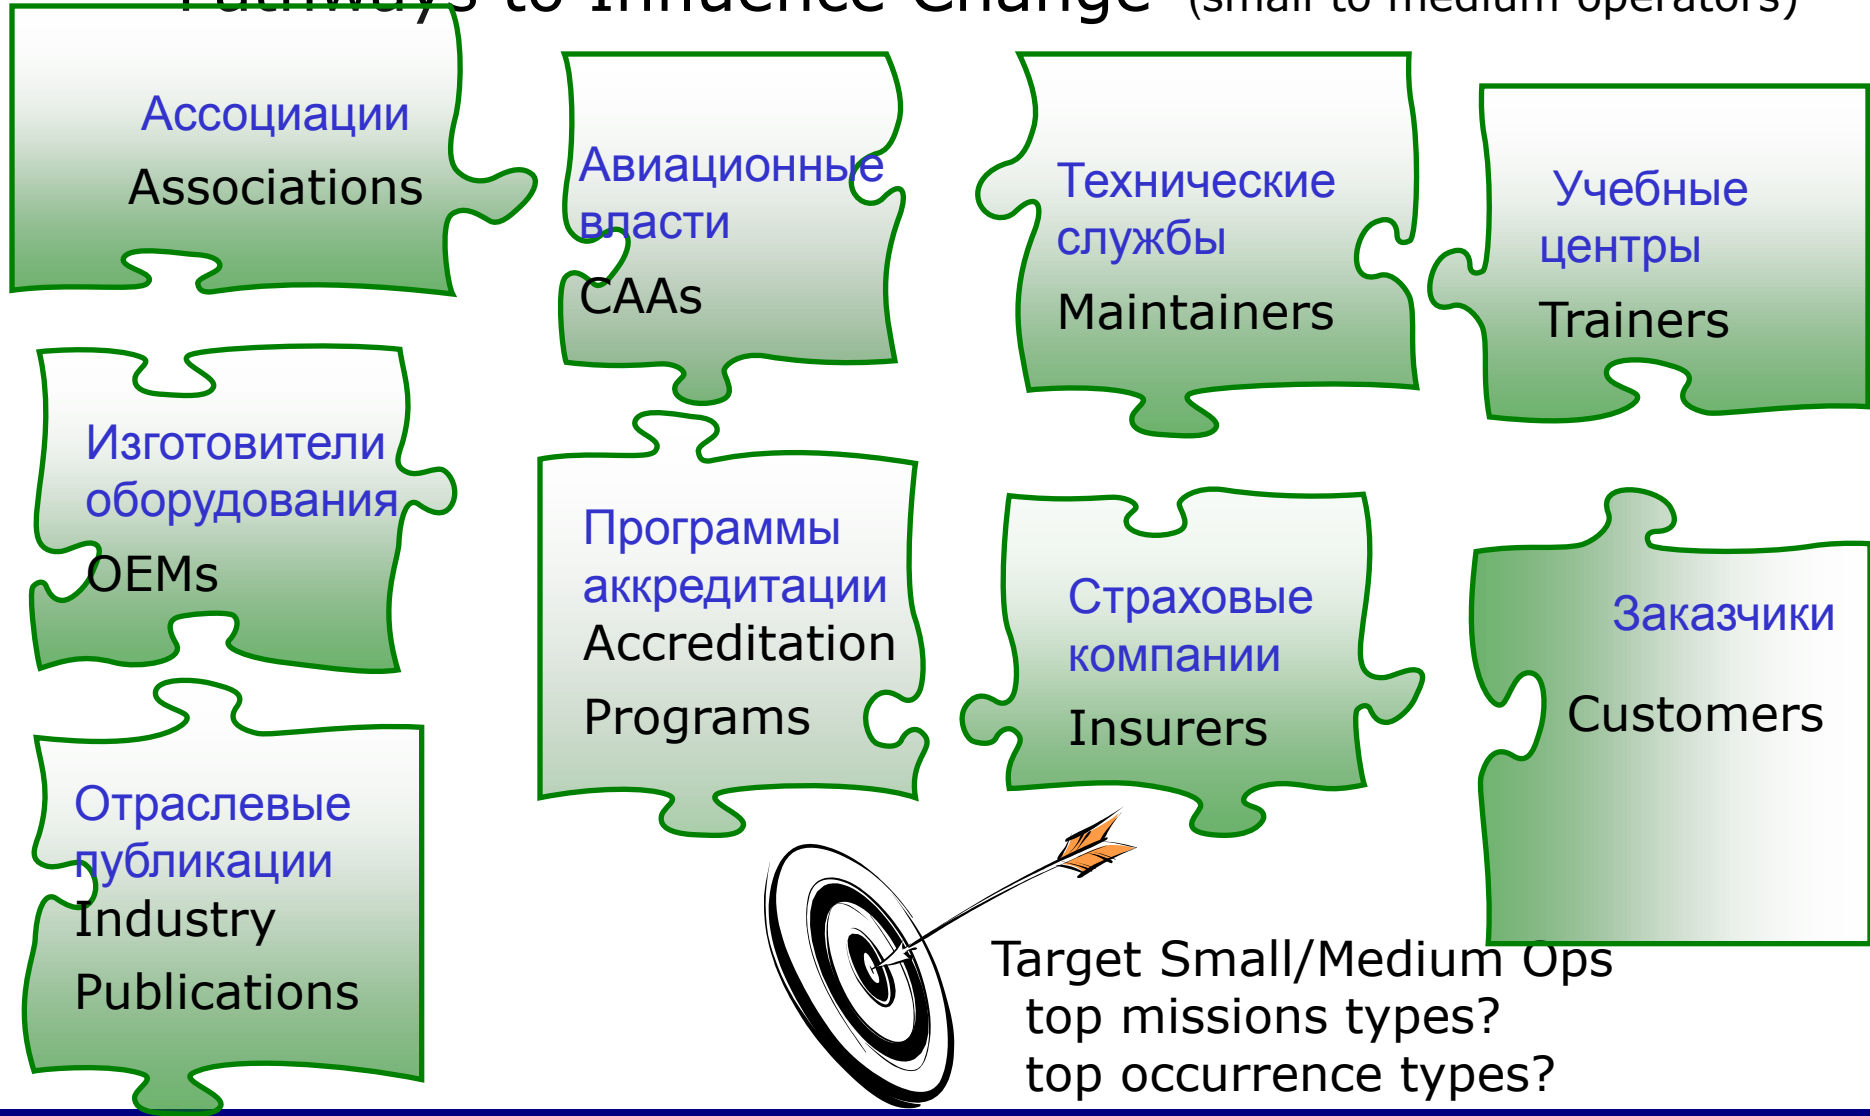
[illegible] (small to medium operators)

Ассоциации
Associations

Авиационные власти
CAAs

Технические службы
Maintainers

Учебные центры
Trainers

Изготовители оборудования
OEMs

Программы аккредитации
Accreditation Programs

Страховые компании
Insurers

Заказчики
Customers

Отраслевые публикации
Industry Publications

Target Small/Medium Ops
top missions types?
top occurrence types?